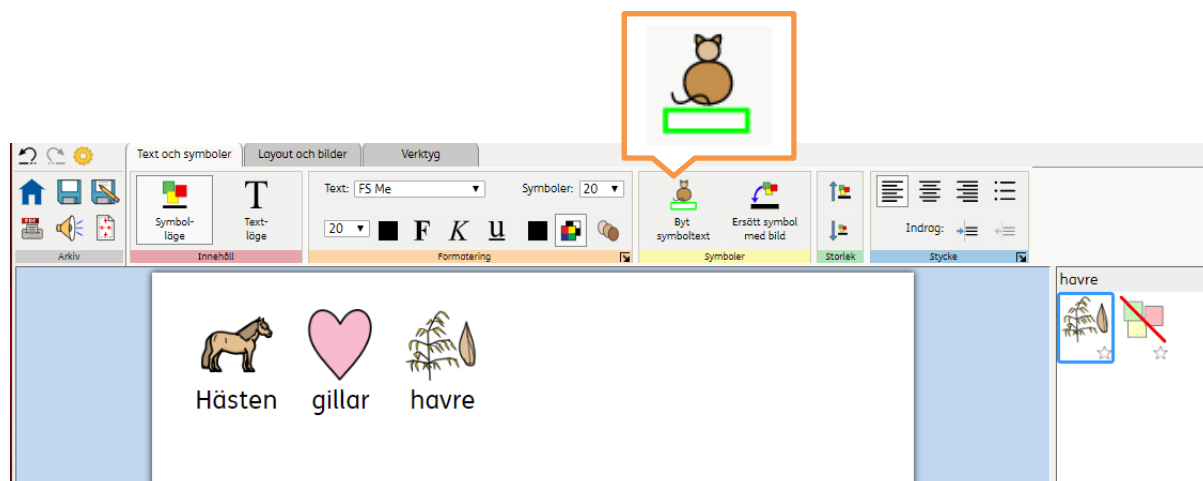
Text och symboler | Layout och bilder | Verktyg

Arkiv

Symbolläge
Textläge
Innehåll

Text: FS Me
Symboler: 20
20
F K u
Formatering

Byt symboltext
Ersätt symbol med bild
Symboler

Storlek

Indrag:
Stycke

Hästen gillar havre

havre